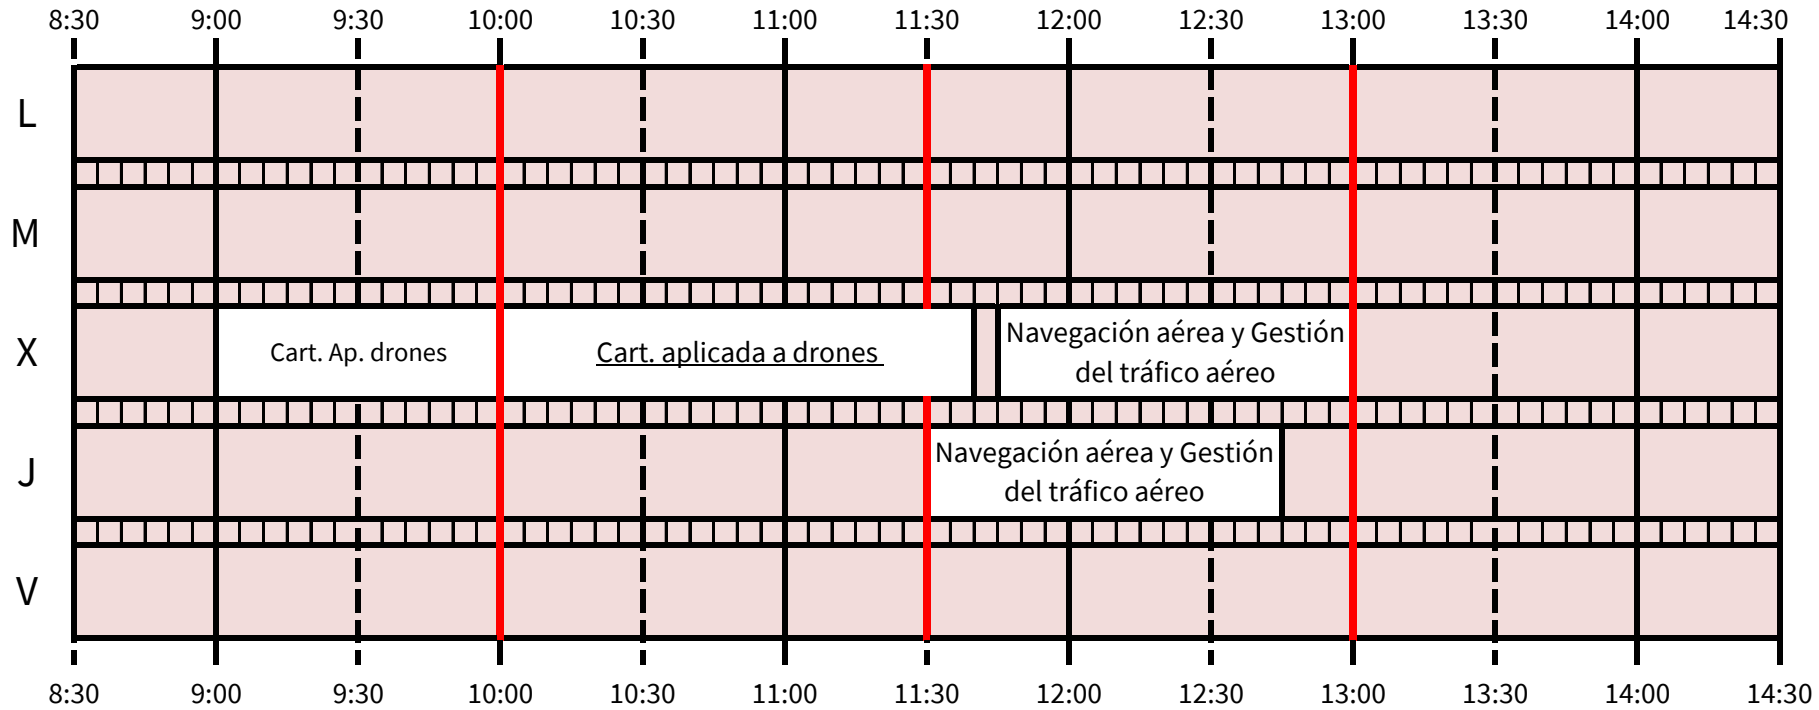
8:30 9:00 9:30 10:00 10:30 11:00 11:30 12:00 12:30 13:00 13:30 14:00 14:30

L

M

X Cart. Ap. drones Cart. aplicada a drones Navegación aérea y Gestión del tráfico aéreo

J Navegación aérea y Gestión del tráfico aéreo

V

8:30 9:00 9:30 10:00 10:30 11:00 11:30 12:00 12:30 13:00 13:30 14:00 14:30